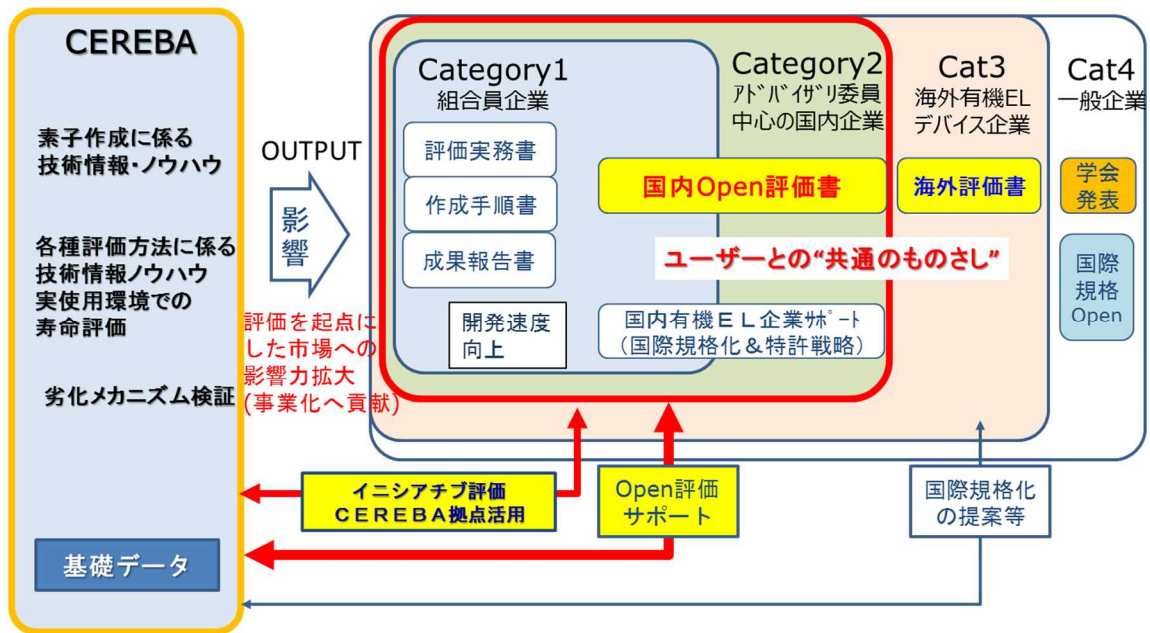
CEREBA

素子作成に係る技術情報･ノウハウ

各種評価方法に係る技術情報ノウハウ
実使用環境での寿命評価

劣化メカニズム検証

基礎データ

OUTPUT

影響

評価を起点にした市場への影響力拡大(事業化へ貢献)

Category1
組合員企業

評価実務書

作成手順書

成果報告書

開発速度向上

Category2
ｱﾄﾞﾊﾞｲｻﾞﾘ委員中心の国内企業

国内Open評価書

ユーザーとの“共通のものさし”

国内有機ＥＬ企業ｻﾎﾟｰﾄ
（国際規格化＆特許戦略）

Cat3
海外有機EL
デバイス企業

海外評価書

Cat4
一般企業

学会発表

国際規格Open

イニシアチブ評価
ＣＥＲＥＢＡ拠点活用

Open評価サポート

国際規格化の提案等